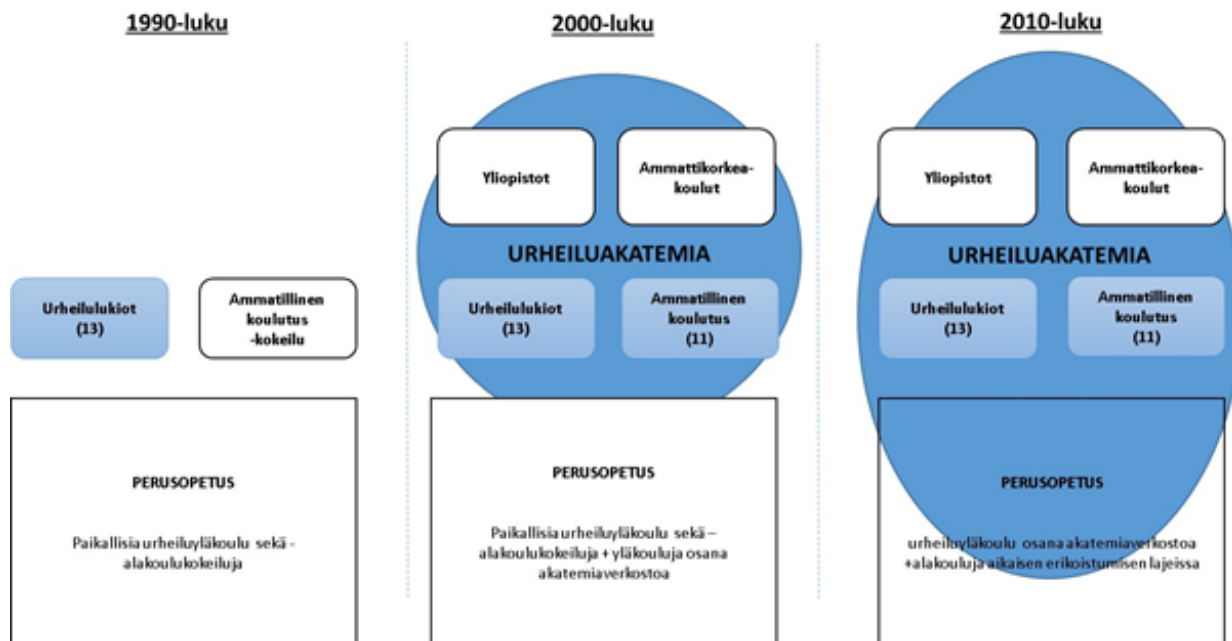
1990-luku

Urheilulukiot (13)

Ammatillinen koulutus -kokeilu

PERUSOPETUS

Paikallisia urheiluyläkoulu sekä -alakoulukokeiluja

2000-luku

Yliopistot

Ammattikorkeakoulut

URHEILUAKATEMIA

Urheilulukiot (13)

Ammatillinen koulutus (11)

PERUSOPETUS

Paikallisia urheiluyläkoulu sekä – alakoulukokeiluja + yläkouluja osana akatemiaverkostoa

2010-luku

Yliopistot

Ammattikorkeakoulut

URHEILUAKATEMIA

Urheilulukiot (13)

Ammatillinen koulutus (11)

PERUSOPETUS

urheiluyläkoulu osana akatemiaverkostoa +alakouluja aikaisen erikoistumisen lajeissa